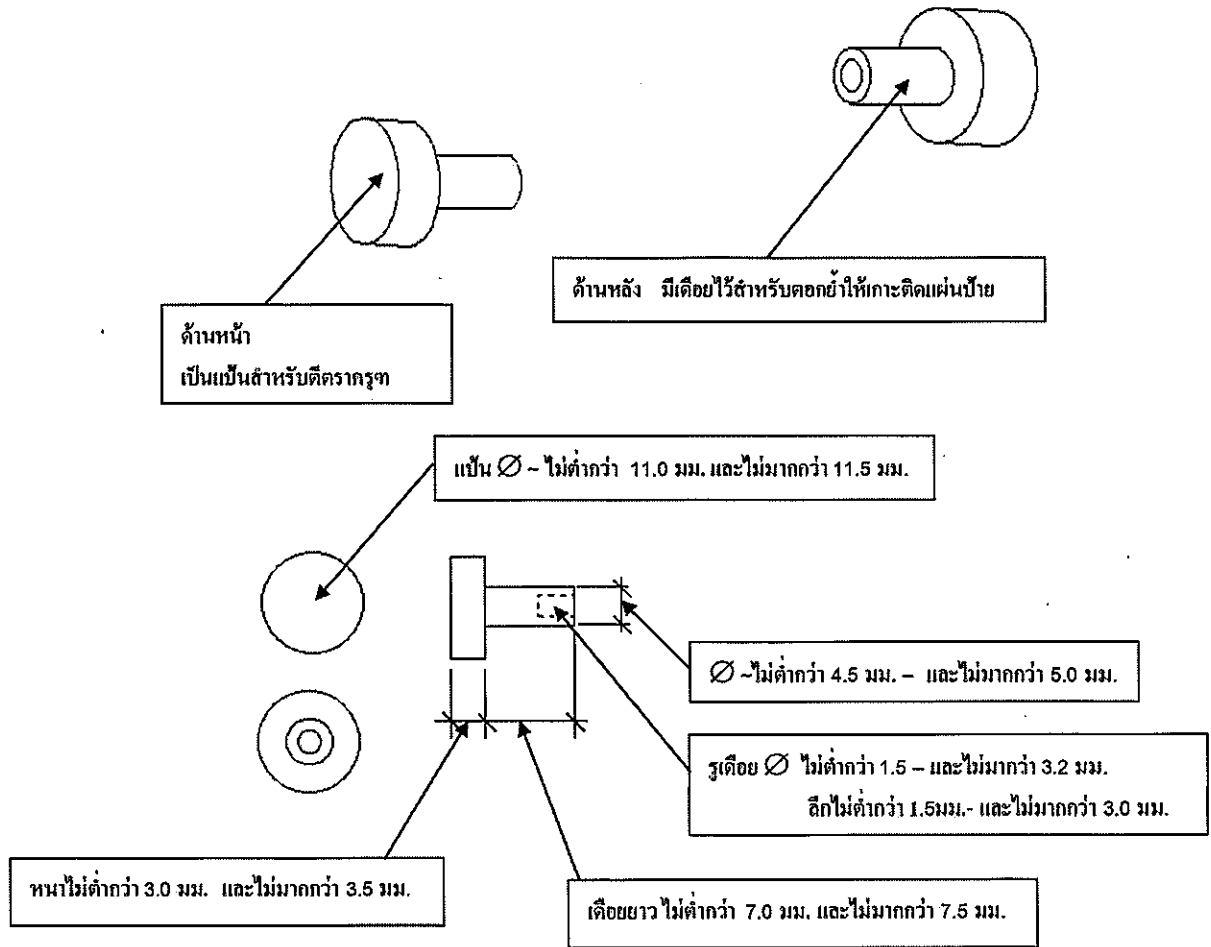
ด้านหลัง มีเดือยไว้สำหรับตอกย้ำให้เกาะติดแผ่นป้าย

ด้านหน้า
เป็นแป้นสำหรับตีตราครุฑ

แป้น $\varnothing$ ~ ไม่ต่ำกว่า 11.0 มม. และไม่มากกว่า 11.5 มม.

$\varnothing$ ~ไม่ต่ำกว่า 4.5 มม. – และไม่มากกว่า 5.0 มม.

รูเดือย $\varnothing$ ไม่ต่ำกว่า 1.5 – และไม่มากกว่า 3.2 มม.
ลึกไม่ต่ำกว่า 1.5มม.- และไม่มากกว่า 3.0 มม.

หนาไม่ต่ำกว่า 3.0 มม. และไม่มากกว่า 3.5 มม.

เดือยยาว ไม่ต่ำกว่า 7.0 มม. และไม่มากกว่า 7.5 มม.